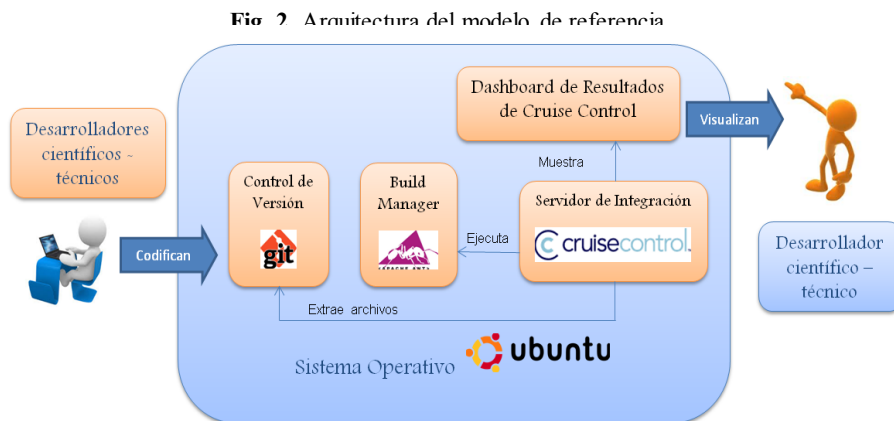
Fig. 2. Arquitectura del modelo de referencia

Desarrolladores científicos - técnicos

Codifican

Control de Versión

git

Build Manager

APACHE ANT

Dashboard de Resultados de Cruise Control

Muestra

Servidor de Integración

cruisecontrol

Ejecuta

Extrae archivos

Sistema Operativo

ubuntu

Visualizan

Desarrollador científico – técnico